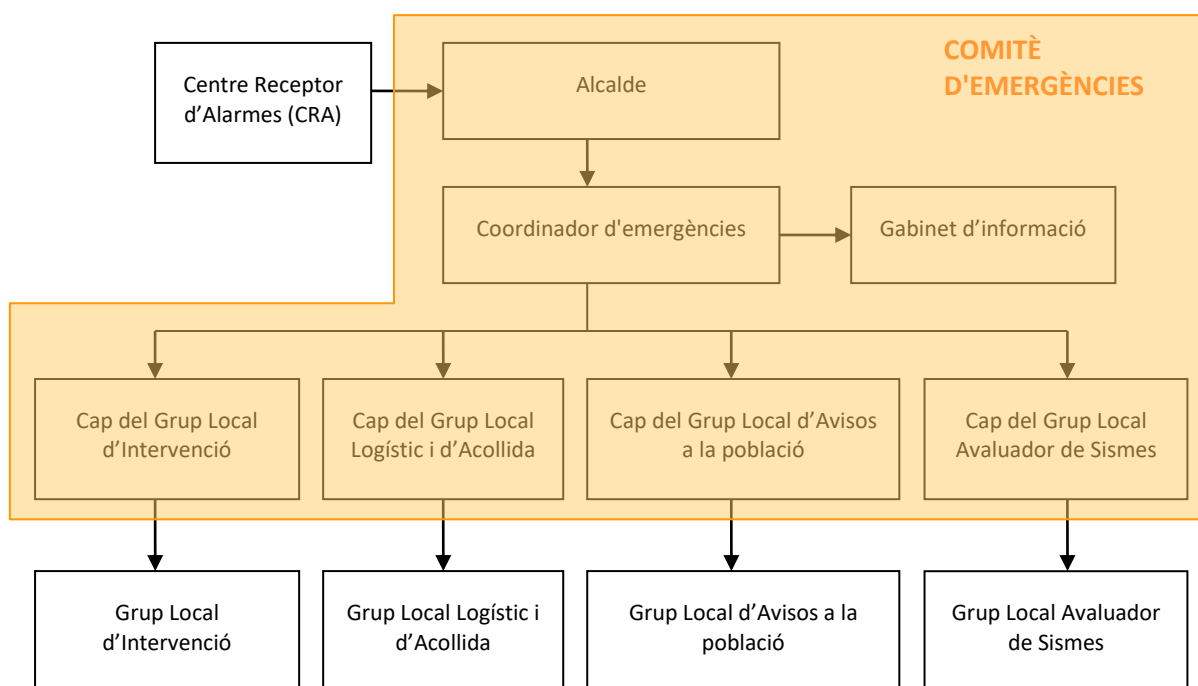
Centre Receptor d'Alarmes (CRA)

COMITÈ D'EMERGÈNCIES

Alcalde

Coordinador d'emergències

Gabinet d'informació

Cap del Grup Local d'Intervenció

Cap del Grup Local Logístic i d'Acollida

Cap del Grup Local d'Avisos a la població

Cap del Grup Local Avaluador de Sismes

Grup Local d'Intervenció

Grup Local Logístic i d'Acollida

Grup Local d'Avisos a la població

Grup Local Avaluador de Sismes